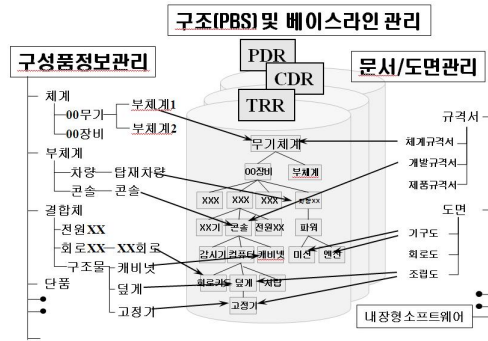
구조(PBS) 및 베이스라인 관리

구성품정보관리

PDR
CDR
TRR

문서/도면관리

체계
00무기
00장비
부체계1
부체계2
부체계
차량
탑재차량
콘솔
콘솔
결합체
전원XX
회로XX
XX회로
구조물
캐비넷
덮개
고정기
단품

무기체계
00장비
부체계
XXX
XXX
XXX
탑재XX
XX기
콘솔
전원XX
파워
감시기
컴퓨터
캐비넷
미션
엔진
회로카드
덮개
지렴
고정기

규격서
체계규격서
개발규격서
제품규격서
도면
기구도
회로도
조립도
내장형소프트웨어